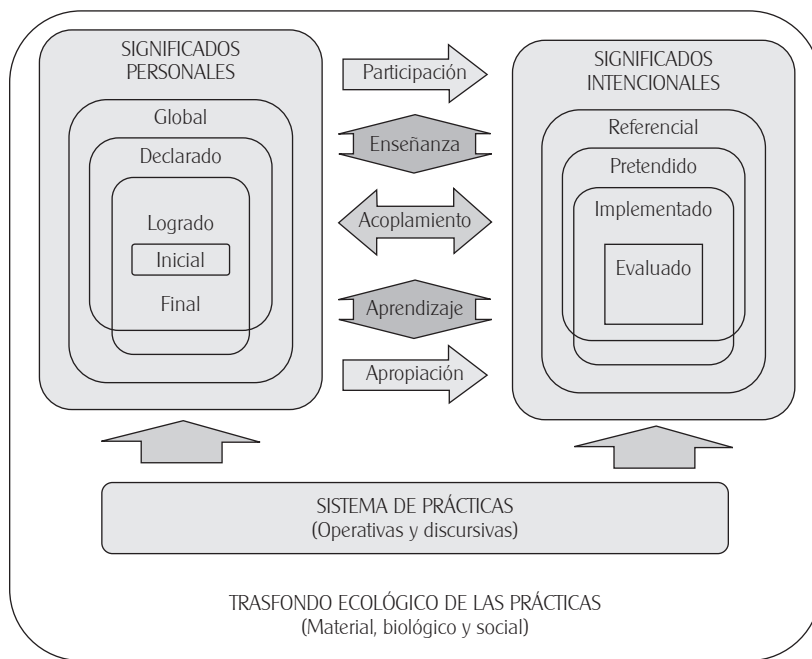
SIGNIFICADOS PERSONALES

Global

Declarado

Logrado

Inicial

Final

Participación

Enseñanza

Acoplamiento

Aprendizaje

Apropiación

SIGNIFICADOS INTENCIONALES

Referencial

Pretendido

Implementado

Evaluado

SISTEMA DE PRÁCTICAS
(Operativas y discursivas)

TRASFONDO ECOLÓGICO DE LAS PRÁCTICAS
(Material, biológico y social)